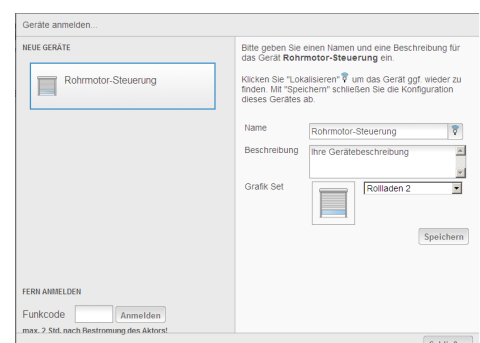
Geräte anmelden...

NEUE GERÄTE

Rohrmotor-Steuerung

Bitte geben Sie einen Namen und eine Beschreibung für das Gerät **Rohrmotor-Steuerung** ein.

Klicken Sie "Lokalisieren" um das Gerät ggf. wieder zu finden. Mit "Speichern" schließen Sie die Konfiguration dieses Gerätes ab.

Name | Rohrmotor-Steuerung
Beschreibung | Ihre Gerätebeschreibung
Grafik Set | Rollladen 2

Speichern

FERN ANMELDEN

Funkcode | Anmelden

max. 2 Std. nach Bestromung des Aktors!

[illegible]